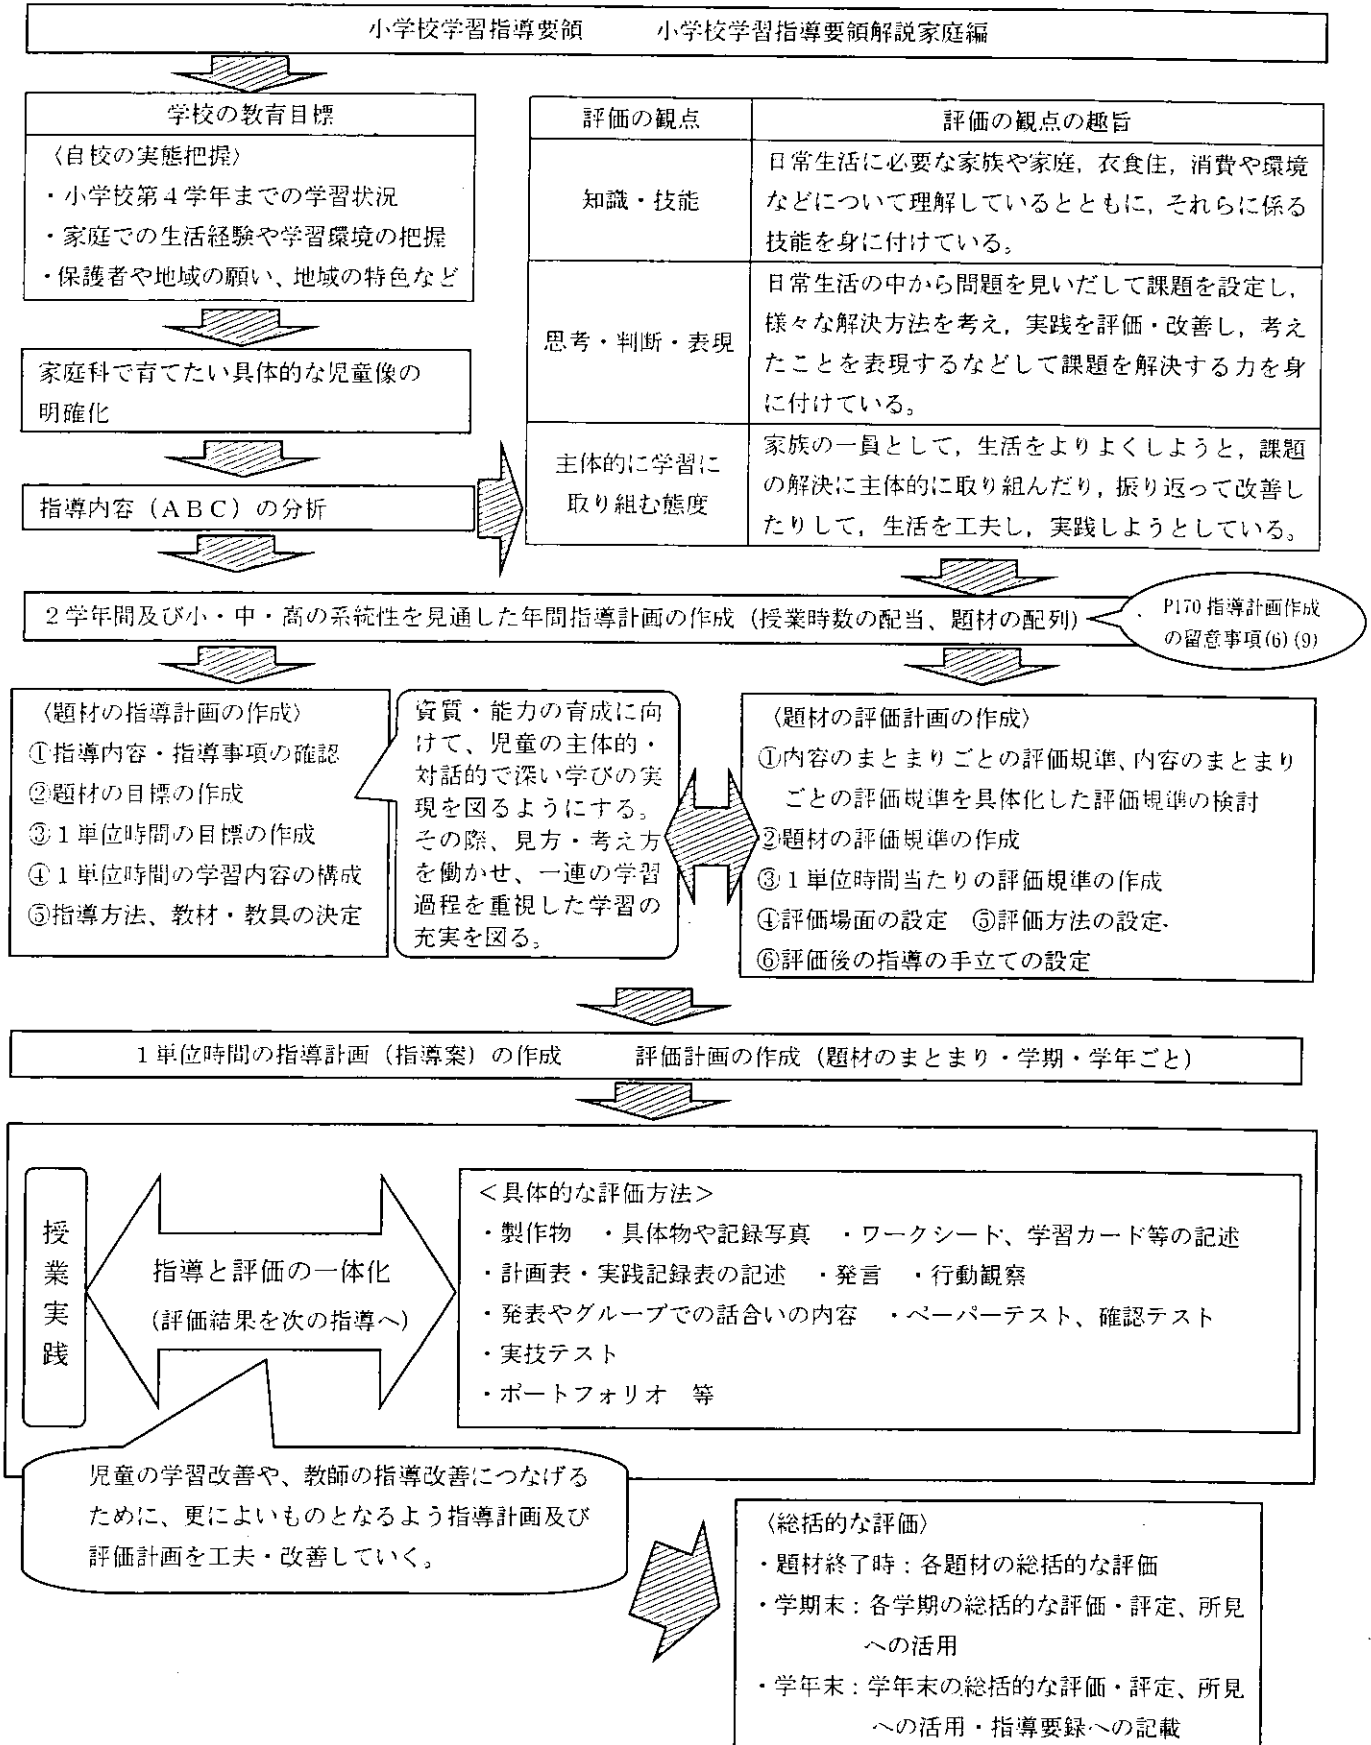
小学校学習指導要領　　小学校学習指導要領解説家庭編

学校の教育目標
〈自校の実態把握〉
・小学校第４学年までの学習状況
・家庭での生活経験や学習環境の把握
・保護者や地域の願い、地域の特色など

家庭科で育てたい具体的な児童像の明確化

指導内容（ＡＢＣ）の分析

| 評価の観点 | 評価の観点の趣旨 |
|---|---|
| 知識・技能 | 日常生活に必要な家族や家庭，衣食住，消費や環境などについて理解しているとともに，それらに係る技能を身に付けている。 |
| 思考・判断・表現 | 日常生活の中から問題を見いだして課題を設定し，様々な解決方法を考え，実践を評価・改善し，考えたことを表現するなどして課題を解決する力を身に付けている。 |
| 主体的に学習に取り組む態度 | 家族の一員として，生活をよりよくしようと，課題の解決に主体的に取り組んだり，振り返って改善したりして，生活を工夫し，実践しようとしている。 |

２学年間及び小・中・高の系統性を見通した年間指導計画の作成（授業時数の配当、題材の配列）

P170 指導計画作成の留意事項(6)(9)

〈題材の指導計画の作成〉
①指導内容・指導事項の確認
②題材の目標の作成
③１単位時間の目標の作成
④１単位時間の学習内容の構成
⑤指導方法、教材・教具の決定

資質・能力の育成に向けて、児童の主体的・対話的で深い学びの実現を図るようにする。その際、見方・考え方を働かせ、一連の学習過程を重視した学習の充実を図る。

〈題材の評価計画の作成〉
①内容のまとまりごとの評価規準、内容のまとまりごとの評価規準を具体化した評価規準の検討
②題材の評価規準の作成
③１単位時間当たりの評価規準の作成
④評価場面の設定　⑤評価方法の設定
⑥評価後の指導の手立ての設定

１単位時間の指導計画（指導案）の作成　　評価計画の作成（題材のまとまり・学期・学年ごと）

授業実践

指導と評価の一体化
(評価結果を次の指導へ)

＜具体的な評価方法＞
・製作物　・具体物や記録写真　・ワークシート、学習カード等の記述
・計画表・実践記録表の記述　・発言　・行動観察
・発表やグループでの話合いの内容　・ペーパーテスト、確認テスト
・実技テスト
・ポートフォリオ　等

児童の学習改善や、教師の指導改善につなげるために、更によいものとなるよう指導計画及び評価計画を工夫・改善していく。

〈総括的な評価〉
・題材終了時：各題材の総括的な評価
・学期末：各学期の総括的な評価・評定、所見への活用
・学年末：学年末の総括的な評価・評定、所見への活用・指導要録への記載